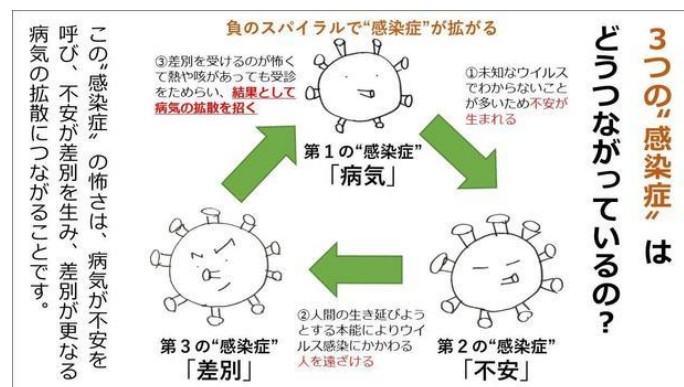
3つの“感染症”はどうつながっているの？

負のスパイラルで“感染症”が拡がる

③差別を受けるのが怖くて熱や咳があっても受診をためらい、結果として病気の拡散を招く

①未知なウイルスでわからないことが多いため不安が生まれる

第１の“感染症”
「病気」

②人間の生き延びようとする本能によりウイルス感染にかかわる人を遠ざける

第３の“感染症”
「差別」

第２の“感染症”
「不安」

この“感染症”の怖さは、病気が不安を呼び、不安が差別を生み、差別が更なる病気の拡散につながることです。